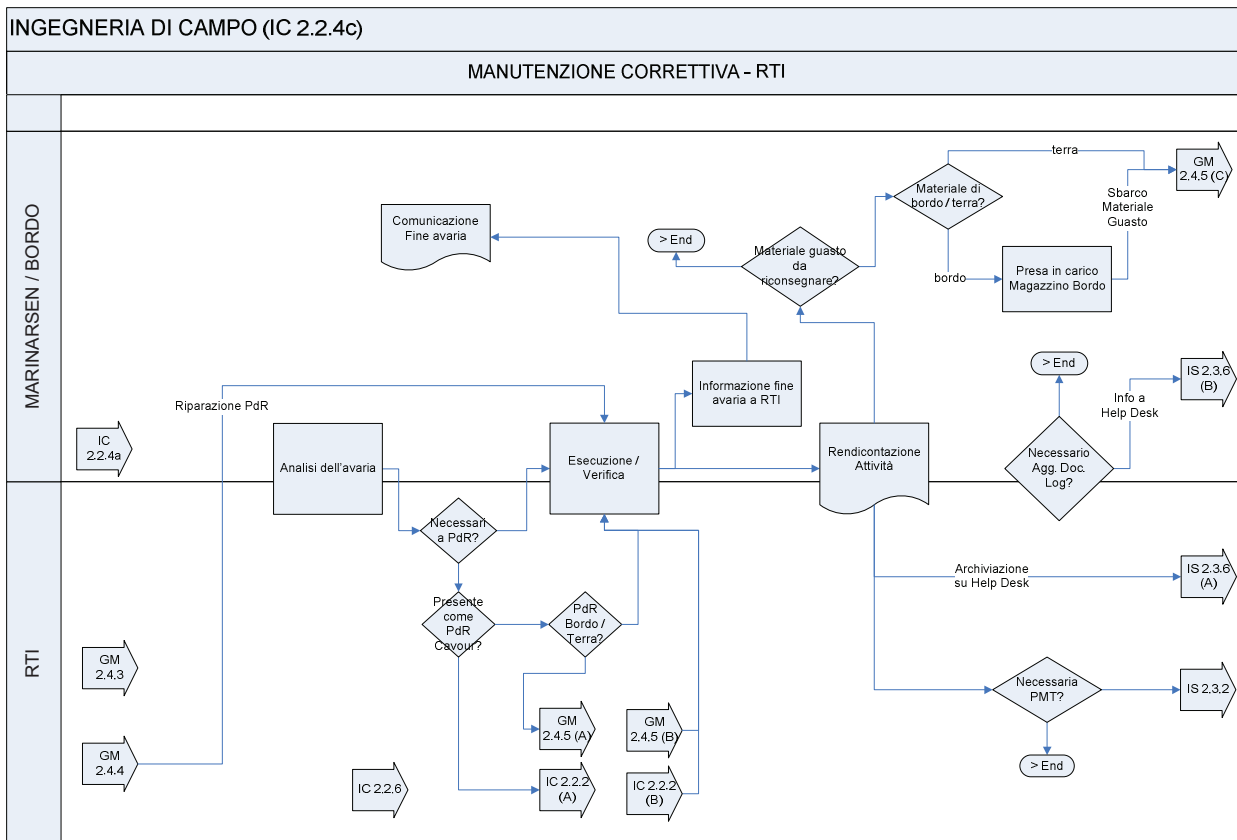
INGEGNERIA DI CAMPO (IC 2.2.4c)

MANUTENZIONE CORRETTIVA - RTI

MARINARSEN / BORDO

RTI

terra

GM 2.4.5 (C)

Materiale di bordo / terra?

Sbarco Materiale Guasto

Comunicazione Fine avaria

> End

Materiale guasto da riconsegnare?

bordo

Presa in carico Magazzino Bordo

> End

IS 2.3.6 (B)

Info a Help Desk

Riparazione PdR

Informazione fine avaria a RTI

IC 2.2.4a

Analisi dell'avaria

Esecuzione / Verifica

Rendicontazione Attività

Necessario Agg. Doc. Log?

Necessari a PdR?

Archiviazione su Help Desk

IS 2.3.6 (A)

Presente come PdR Cavour?

PdR Bordo / Terra?

GM 2.4.3

Necessaria PMT?

IS 2.3.2

GM 2.4.5 (A)

GM 2.4.5 (B)

GM 2.4.4

> End

IC 2.2.6

IC 2.2.2 (A)

IC 2.2.2 (B)